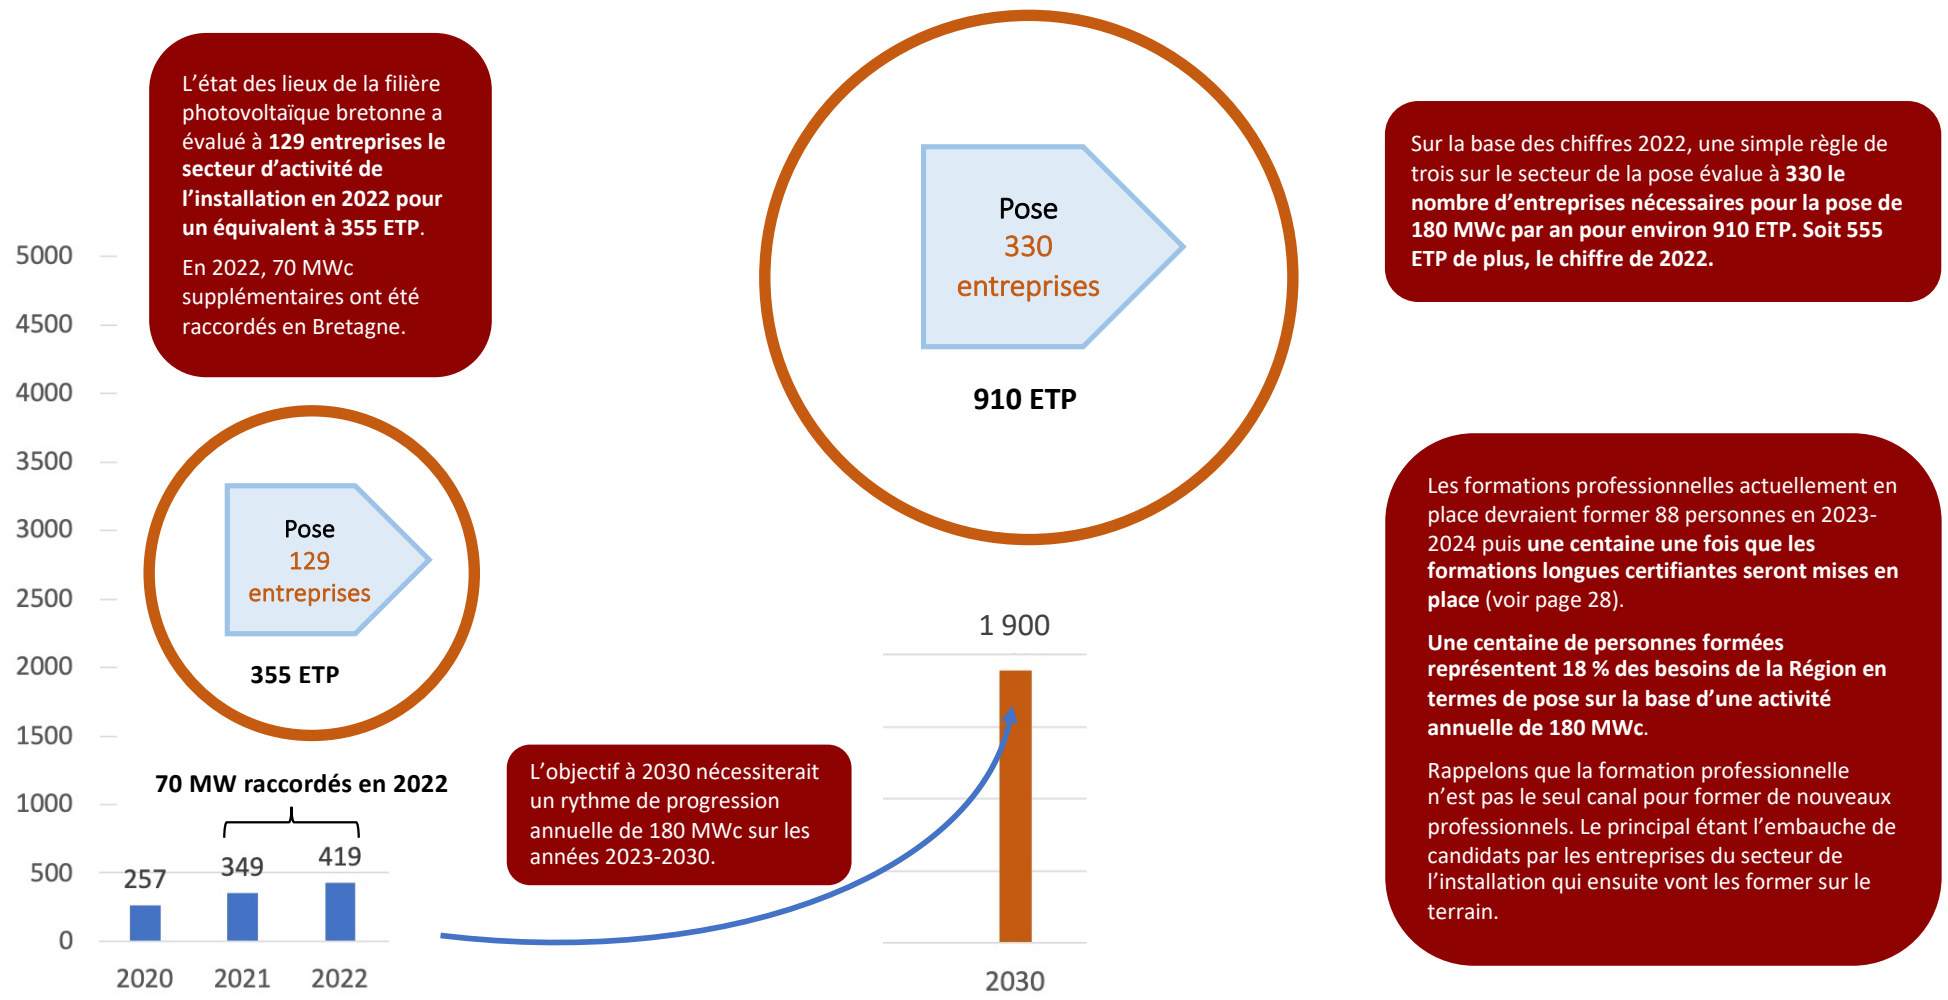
L'état des lieux de la filière photovoltaïque bretonne a évalué à 129 entreprises le secteur d'activité de l'installation en 2022 pour un équivalent à 355 ETP.

En 2022, 70 MWc supplémentaires ont été raccordés en Bretagne.

Pose
330
entreprises

910 ETP

Sur la base des chiffres 2022, une simple règle de trois sur le secteur de la pose évalue à 330 le nombre d'entreprises nécessaires pour la pose de 180 MWc par an pour environ 910 ETP. Soit 555 ETP de plus, le chiffre de 2022.

5000
4500
4000
3500
3000
2500
2000
1500
1000
500
0

Pose
129
entreprises

355 ETP

70 MW raccordés en 2022

257
349
419

2020
2021
2022

L'objectif à 2030 nécessiterait un rythme de progression annuelle de 180 MWc sur les années 2023-2030.

1 900

2030

Les formations professionnelles actuellement en place devraient former 88 personnes en 2023-2024 puis une centaine une fois que les formations longues certifiantes seront mises en place (voir page 28).

Une centaine de personnes formées représentent 18 % des besoins de la Région en termes de pose sur la base d'une activité annuelle de 180 MWc.

Rappelons que la formation professionnelle n'est pas le seul canal pour former de nouveaux professionnels. Le principal étant l'embauche de candidats par les entreprises du secteur de l'installation qui ensuite vont les former sur le terrain.